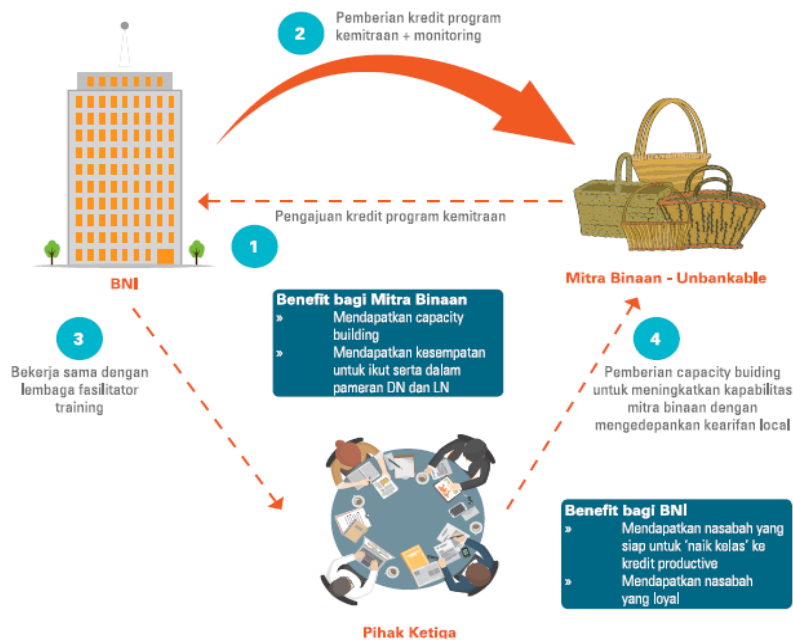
2

Pemberian kredit program kemitraan + monitoring

Pengajuan kredit program kemitraan

1

BNI

Mitra Binaan - Unbankable

Benefit bagi Mitra Binaan
» Mendapatkan capacity building
» Mendapatkan kesempatan untuk ikut serta dalam pameran DN dan LN

3

Bekerja sama dengan lembaga fasilitator training

4

Pemberian capacity buiding untuk meningkatkan kapabilitas mitra binaan dengan mengedepankan kearifan local

Benefit bagi BNI
» Mendapatkan nasabah yang siap untuk 'naik kelas' ke kredit productive
» Mendapatkan nasabah yang loyal

Pihak Ketiga